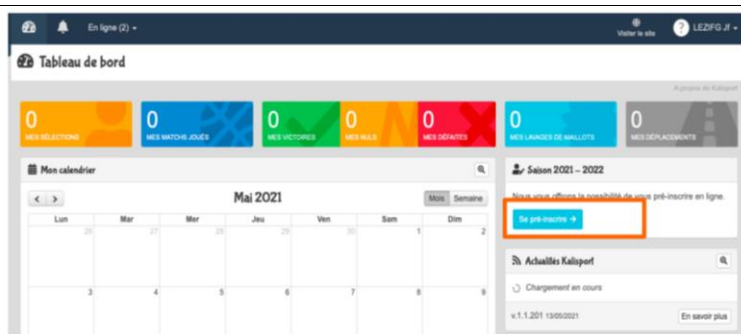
En ligne (2) ▾

Visiter le site

LEZIFG Jf ▾

Tableau de bord

A propos de Kalisport

| 0 MES SÉLECTIONS | 0 MES MATCHS JOUÉS | 0 MES VICTOIRES | 0 MES NULS | 0 MES DÉFAITES | 0 MES LAVAGES DE MAILLOTS | 0 MES DÉPLACEMENTS |
|---|---|---|---|---|---|---|

Mon calendrier

< >

Mai 2021

Mois Semaine

| Lun | Mar | Mer | Jeu | Ven | Sam | Dim |
|---|---|---|---|---|---|---|
| 26 | 27 | 28 | 29 | 30 | 1 | 2 |
| 3 | 4 | 5 | 6 | 7 | 8 | 9 |

Saison 2021 – 2022

Nous vous offrons la possibilité de vous pré-inscrire en ligne.

Se pré-inscrire →

Actualités Kalisport

Chargement en cours

v.1.1.201 13/05/2021

En savoir plus